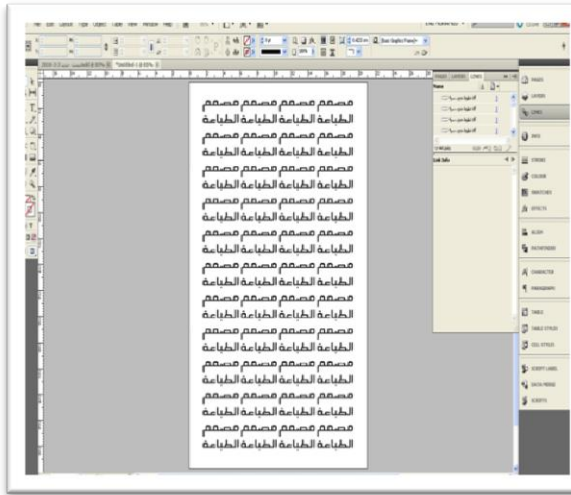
مصمم مصمم مصمم مصمم
الطباعة الطباعة الطباعة
مصمم مصمم مصمم مصمم
الطباعة الطباعة الطباعة
مصمم مصمم مصمم مصمم
الطباعة الطباعة الطباعة
مصمم مصمم مصمم مصمم
الطباعة الطباعة الطباعة
مصمم مصمم مصمم مصمم
الطباعة الطباعة الطباعة
مصمم مصمم مصمم مصمم
الطباعة الطباعة الطباعة
مصمم مصمم مصمم مصمم
الطباعة الطباعة الطباعة
مصمم مصمم مصمم مصمم
الطباعة الطباعة الطباعة
مصمم مصمم مصمم مصمم
الطباعة الطباعة الطباعة
مصمم مصمم مصمم مصمم
الطباعة الطباعة الطباعة
مصمم مصمم مصمم مصمم
الطباعة الطباعة الطباعة
مصمم مصمم مصمم مصمم
الطباعة الطباعة الطباعة
مصمم مصمم مصمم مصمم
الطباعة الطباعة الطباعة
مصمم مصمم مصمم مصمم
الطباعة الطباعة الطباعة

PAGES
LAYERS
LINKS
INFO
STROKE
COLOR
SWATCHES
EFFECTS
ALIGN
PATHFINDER
CHARACTER
PARAGRAPH
TABLE
TABLE STYLES
CELL STYLES
SCRIPT LABEL
DATA MERGE
SCRIPTS
Link Info
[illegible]